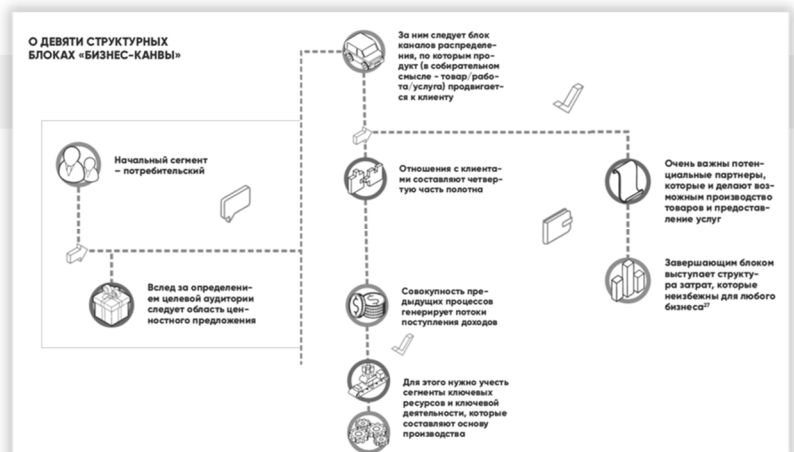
О ДЕВЯТИ СТРУКТУРНЫХ БЛОКАХ «БИЗНЕС-КАНВЫ»

За ним следует блок каналов распределения, по которым продукт (в собирательном смысле – товар/работа/услуга) продвигается к клиенту

Начальный сегмент – потребительский

Отношения с клиентами составляют четвертую часть полотна

Очень важны потенциальные партнеры, которые и делают возможным производство товаров и предоставление услуг

Вслед за определением целевой аудитории следует область ценностного предложения

Совокупность предыдущих процессов генерирует потоки поступления доходов

Завершающим блоком выступает структура затрат, которые неизбежны для любого бизнеса$^{27}$

Для этого нужно учесть сегменты ключевых ресурсов и ключевой деятельности, которые составляют основу производства